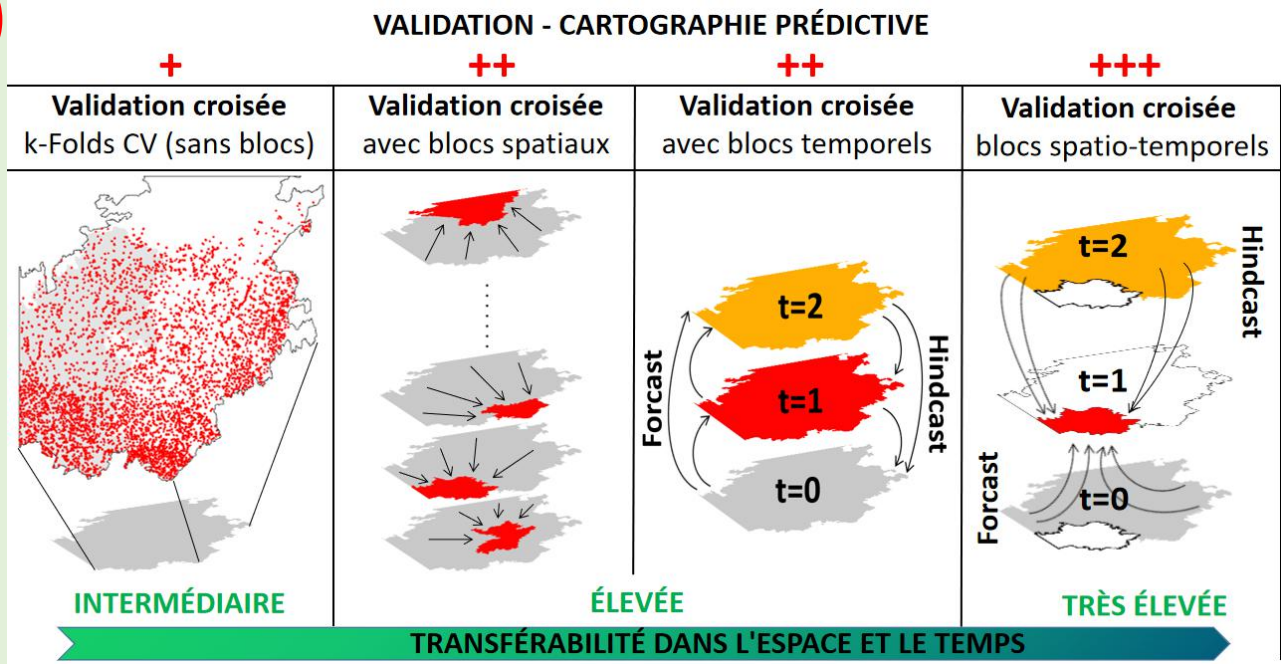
VALIDATION - CARTOGRAPHIE PRÉDICTIVE

| + | ++ | ++ | +++ |
|---|---|---|---|
| **Validation croisée** k-Folds CV (sans blocs) | **Validation croisée** avec blocs spatiaux | **Validation croisée** avec blocs temporels | **Validation croisée** blocs spatio-temporels |

t=2
t=1
t=0
Forcast
Hindcast

t=2
t=1
t=0
Hindcast
Forcast

INTERMÉDIAIRE

ÉLEVÉE

TRÈS ÉLEVÉE

TRANSFÉRABILITÉ DANS L'ESPACE ET LE TEMPS